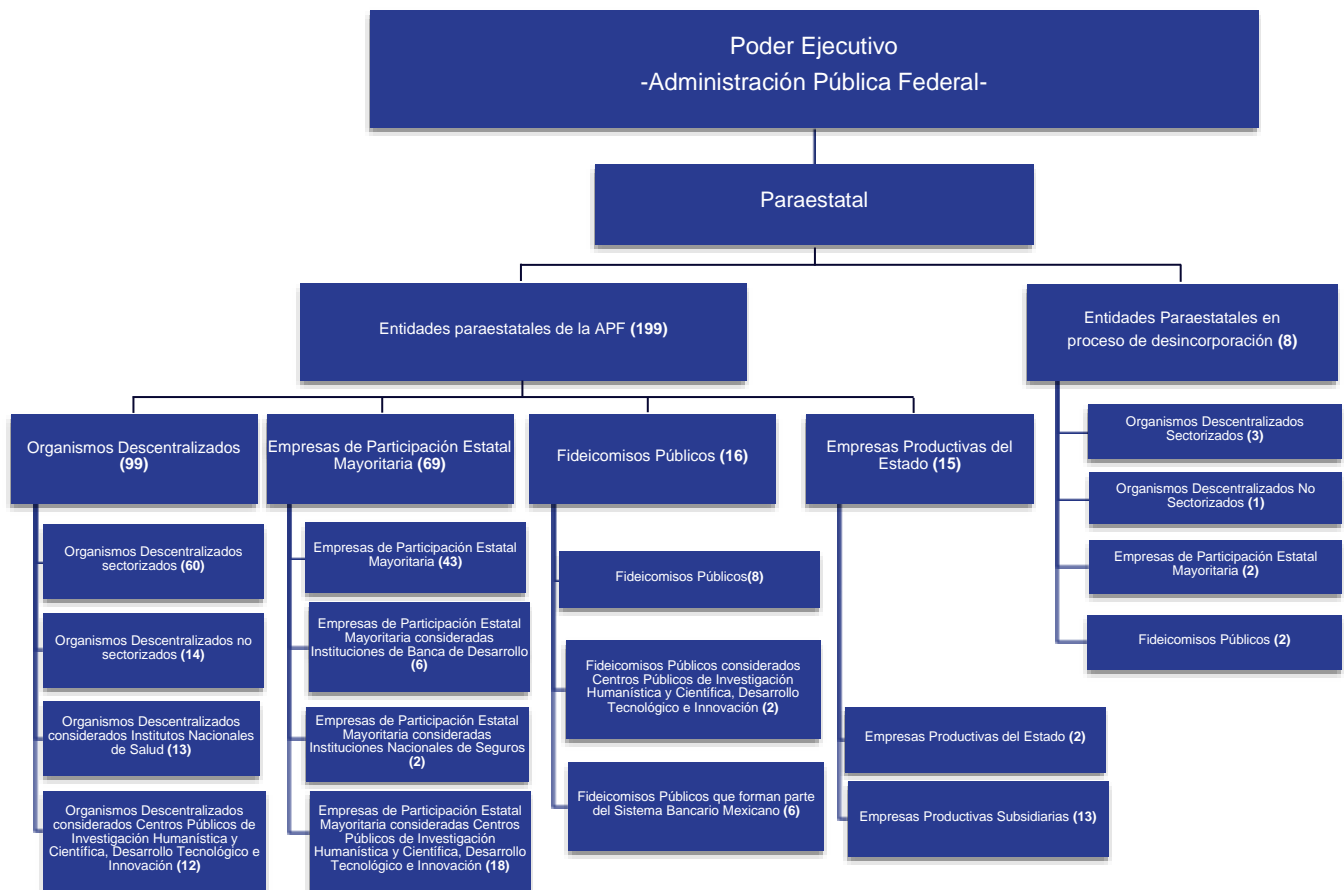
Poder Ejecutivo
-Administración Pública Federal-

Paraestatal

Entidades paraestatales de la APF **(199)**

Entidades Paraestatales en proceso de desincorporación **(8)**

Organismos Descentralizados **(99)**

Organismos Descentralizados sectorizados **(60)**

Organismos Descentralizados no sectorizados **(14)**

Organismos Descentralizados considerados Institutos Nacionales de Salud **(13)**

Organismos Descentralizados considerados Centros Públicos de Investigación Humanística y Científica, Desarrollo Tecnológico e Innovación **(12)**

Empresas de Participación Estatal Mayoritaria **(69)**

Empresas de Participación Estatal Mayoritaria **(43)**

Empresas de Participación Estatal Mayoritaria consideradas Instituciones de Banca de Desarrollo **(6)**

Empresas de Participación Estatal Mayoritaria consideradas Instituciones Nacionales de Seguros **(2)**

Empresas de Participación Estatal Mayoritaria consideradas Centros Públicos de Investigación Humanística y Científica, Desarrollo Tecnológico e Innovación **(18)**

Fideicomisos Públicos **(16)**

Fideicomisos Públicos**(8)**

Fideicomisos Públicos considerados Centros Públicos de Investigación Humanística y Científica, Desarrollo Tecnológico e Innovación **(2)**

Fideicomisos Públicos que forman parte del Sistema Bancario Mexicano **(6)**

Empresas Productivas del Estado **(15)**

Empresas Productivas del Estado **(2)**

Empresas Productivas Subsidiarias **(13)**

Organismos Descentralizados Sectorizados **(3)**

Organismos Descentralizados No Sectorizados **(1)**

Empresas de Participación Estatal Mayoritaria **(2)**

Fideicomisos Públicos **(2)**